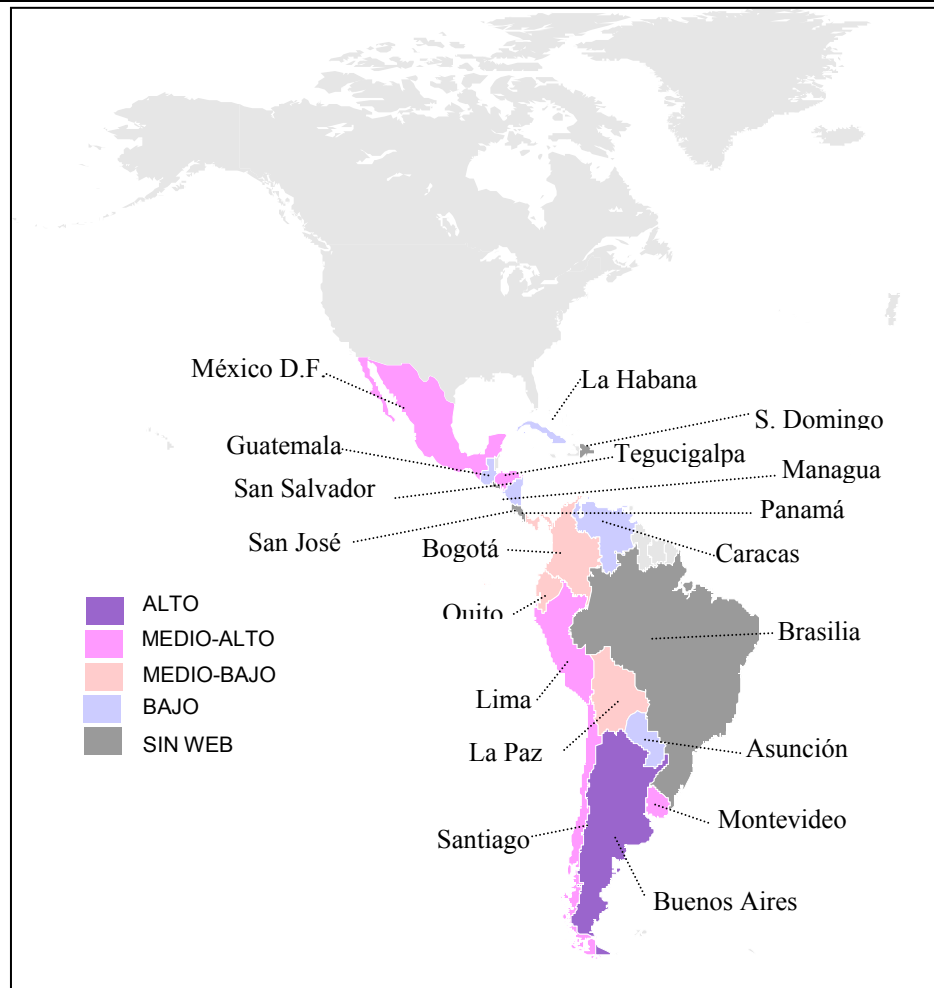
México D.F.
La Habana
S. Domingo
Guatemala
Tegucigalpa
Managua
San Salvador
Panamá
San José
Bogotá
Caracas
ALTO
MEDIO-ALTO
MEDIO-BAJO
BAJO
SIN WEB
Quito
Brasilia
Lima
La Paz
Asunción
Montevideo
Santiago
Buenos Aires